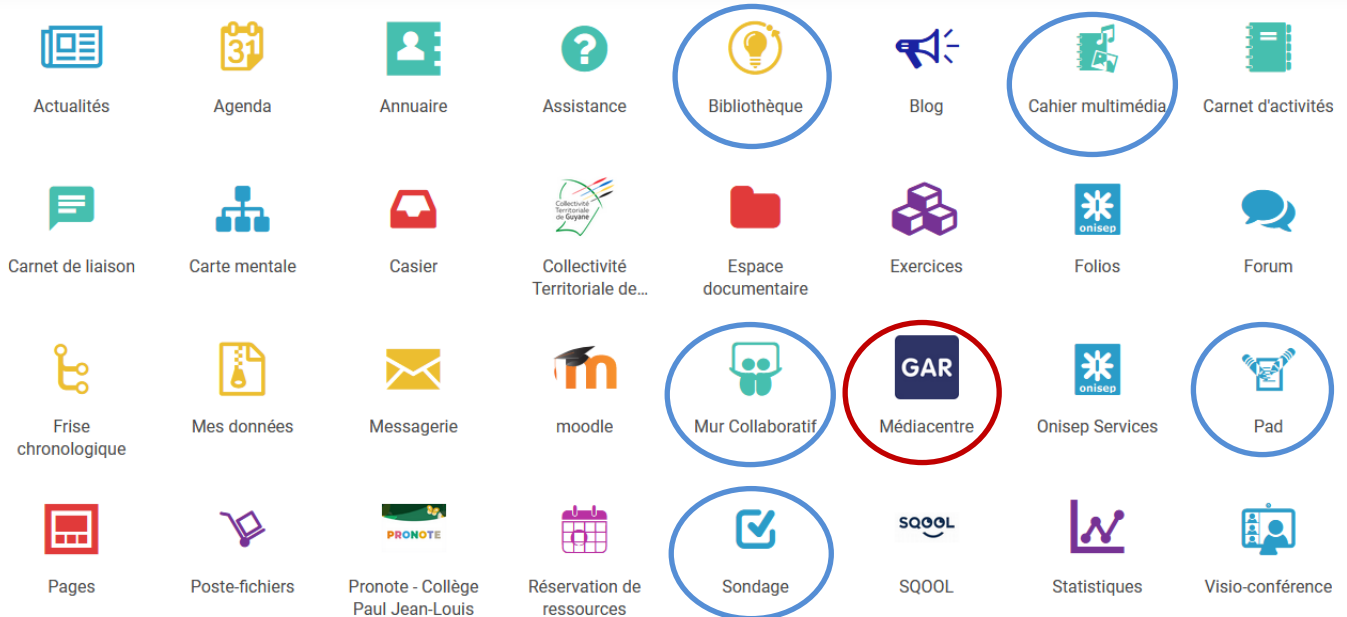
31

Actualités

Agenda

Annuaire

Assistance

Bibliothèque

Blog

Cahier multimédia

Carnet d'activités

Collectivité Territoriale de Guyane

Carnet de liaison

Carte mentale

Casier

Collectivité Territoriale de...

Espace documentaire

Exercices

onisep

Folios

Forum

Frise chronologique

Mes données

Messagerie

moodle

Mur Collaboratif

GAR

Médiacentre

onisep

Onisep Services

Pad

Pages

Poste-fichiers

PRONOTE

Pronote - Collège Paul Jean-Louis

Réservation de ressources

Sondage

SQOOL

SQOOL

Statistiques

Visio-conférence